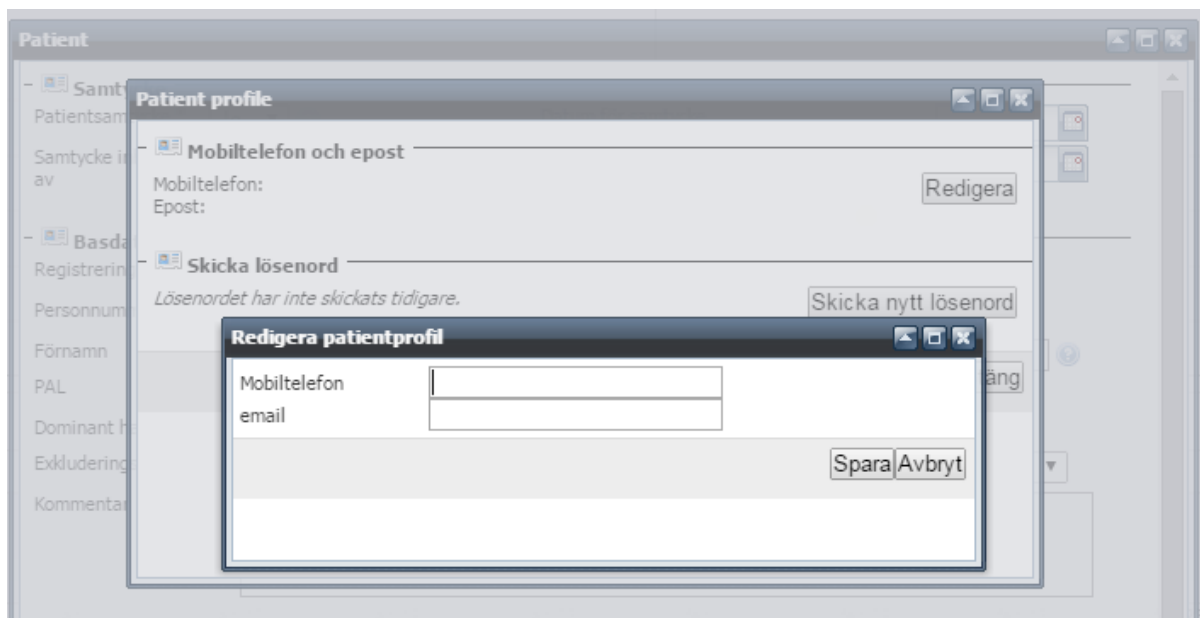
Patient

Samty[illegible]
Patientsam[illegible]
Samtycke i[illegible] av

Basda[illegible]
Registrerin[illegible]
Personnum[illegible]
Förnamn
PAL
Dominant h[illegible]
Exkludering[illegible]
Kommentar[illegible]

Patient profile

Mobiltelefon och epost
Mobiltelefon:
Epost:
Redigera

Skicka lösenord
Lösenordet har inte skickats tidigare.
Skicka nytt lösenord

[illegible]äng

Redigera patientprofil
Mobiltelefon
email
Spara Avbryt